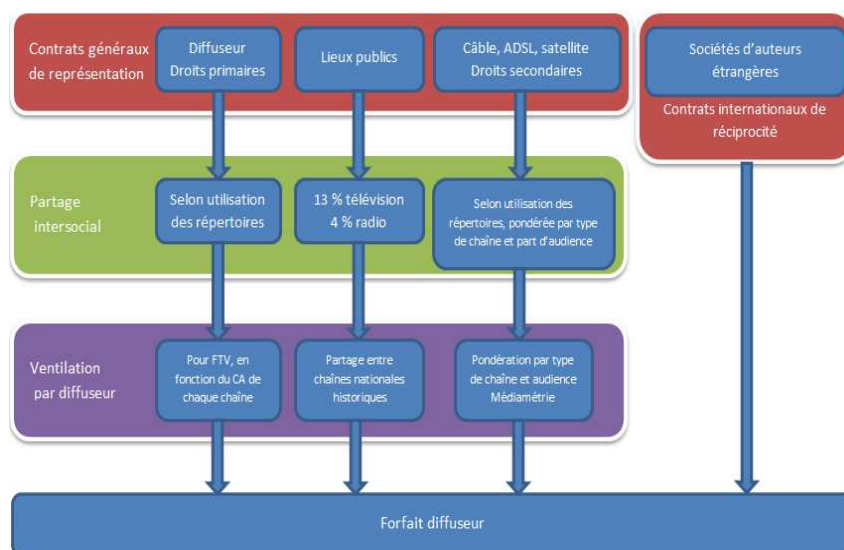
Contrats généraux de représentation

Diffuseur
Droits primaires

Lieux publics

Câble, ADSL, satellite
Droits secondaires

Sociétés d'auteurs étrangères

Contrats internationaux de réciprocité

Partage intersocial

Selon utilisation des répertoires

13 % télévision
4 % radio

Selon utilisation des répertoires, pondérée par type de chaîne et part d'audience

Ventilation par diffuseur

Pour FTV, en fonction du CA de chaque chaîne

Partage entre chaînes nationales historiques

Pondération par type de chaîne et audience Médiamétrie

Forfait diffuseur